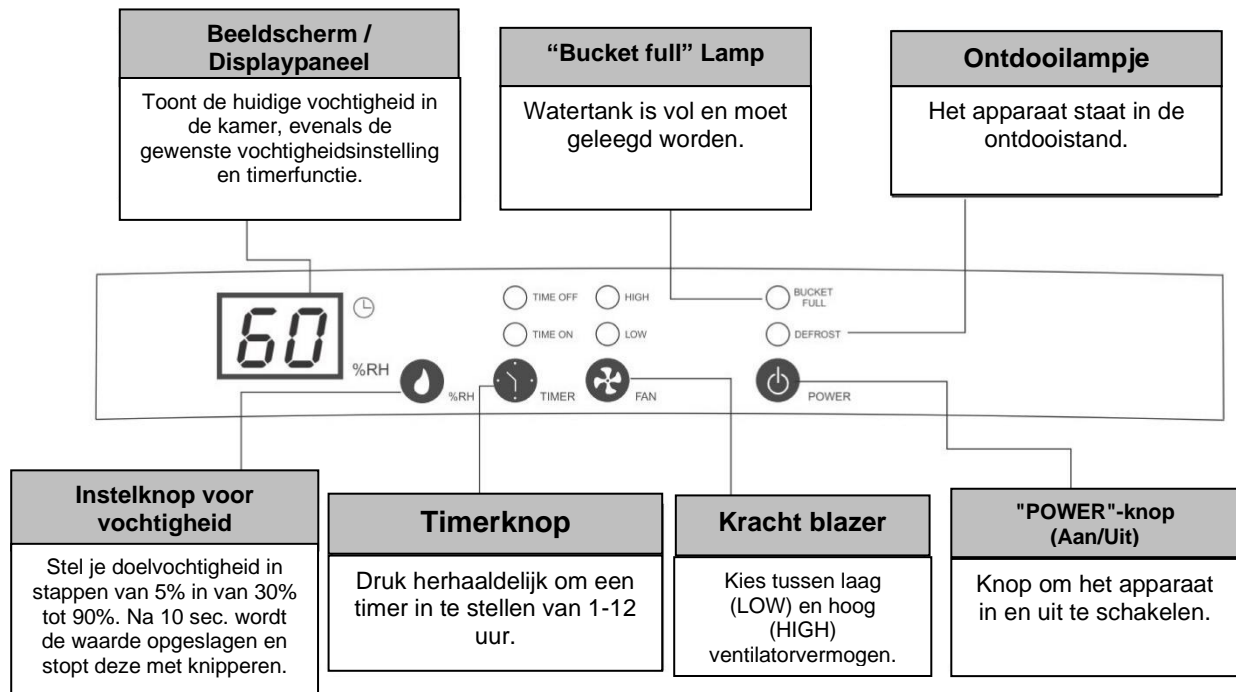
Beeldscherm / Displaypaneel

Toont de huidige vochtigheid in de kamer, evenals de gewenste vochtigheidsinstelling en timerfunctie.

"Bucket full" Lamp

Watertank is vol en moet geleegd worden.

Ontdooilampje

Het apparaat staat in de ontdooistand.

60

TIME OFF

HIGH

BUCKET FULL

TIME ON

LOW

DEFROST

%RH

%RH

TIMER

FAN

POWER

Instelknop voor vochtigheid

Stel je doelvochtigheid in stappen van 5% in van 30% tot 90%. Na 10 sec. wordt de waarde opgeslagen en stopt deze met knipperen.

Timerknop

Druk herhaaldelijk om een timer in te stellen van 1-12 uur.

Kracht blazer

Kies tussen laag (LOW) en hoog (HIGH) ventilatorvermogen.

"POWER"-knop (Aan/Uit)

Knop om het apparaat in en uit te schakelen.